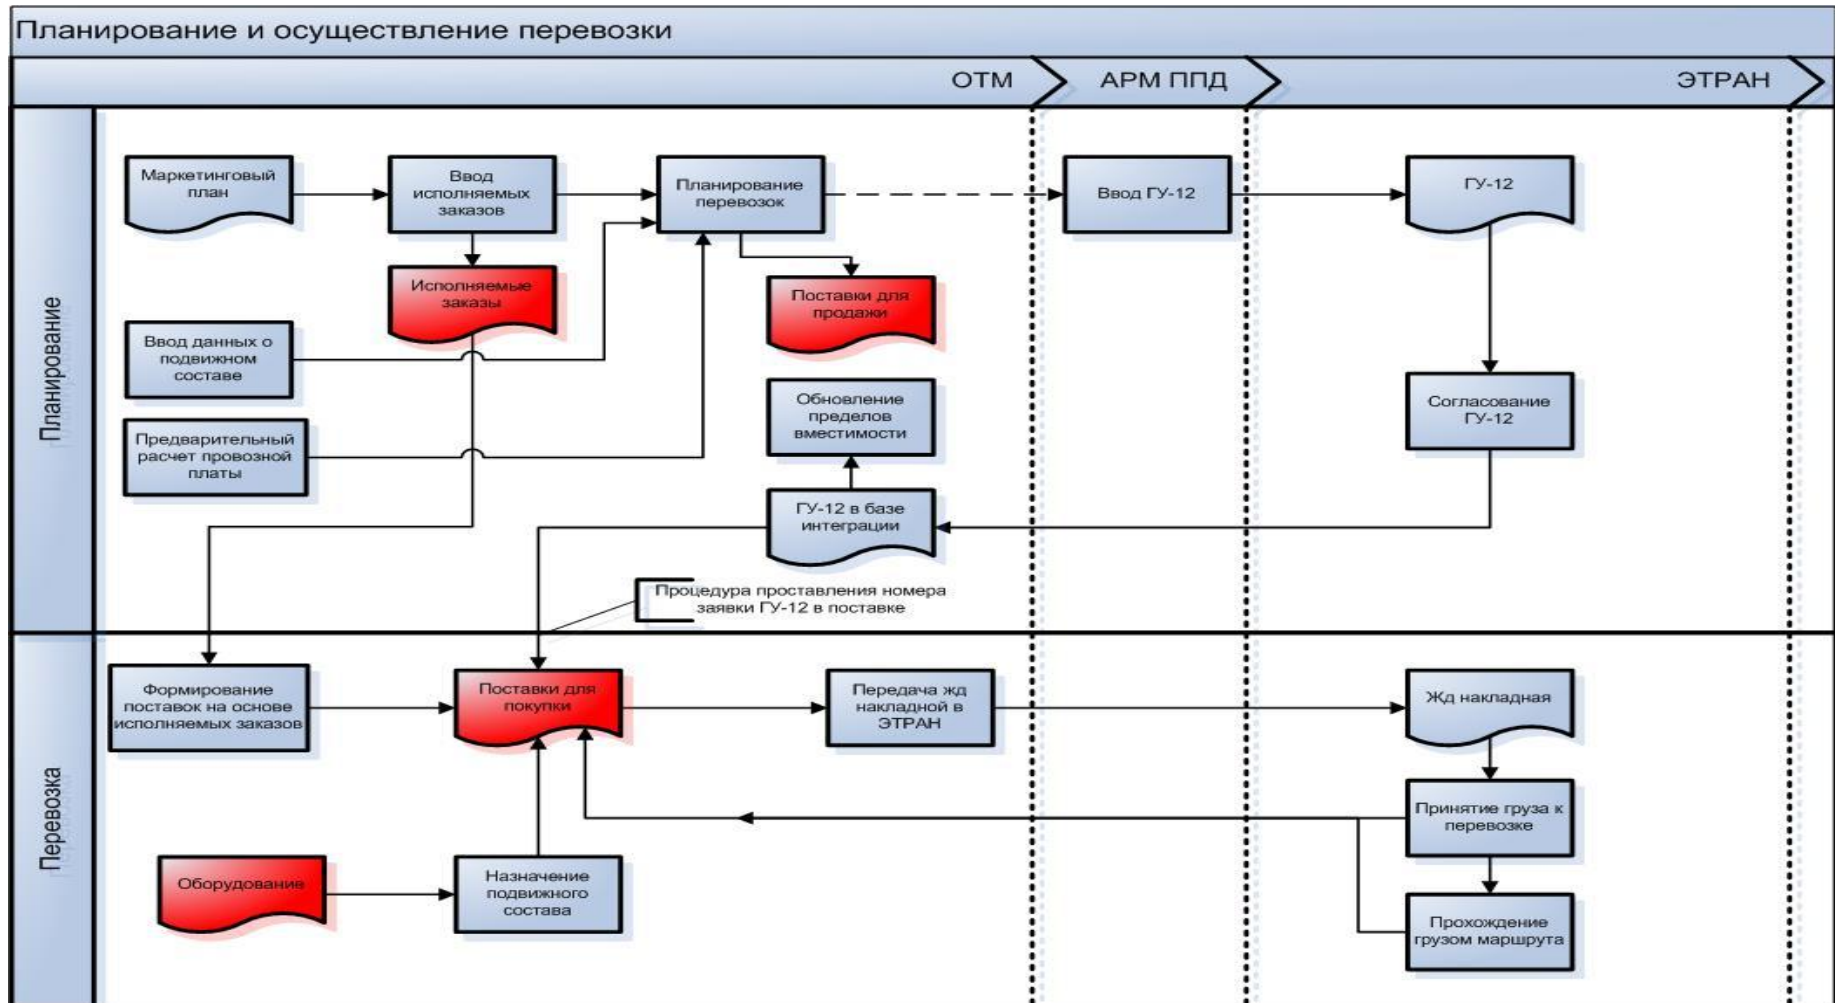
Планирование и осуществление перевозки

ОТМ

АРМ ППД

ЭТРАН

Планирование

Маркетинговый план

Ввод исполняемых заказов

Планирование перевозок

Ввод ГУ-12

ГУ-12

Исполняемые заказы

Поставки для продажи

Ввод данных о подвижном составе

Предварительный расчет провозной платы

Обновление пределов вместимости

Согласование ГУ-12

ГУ-12 в базе интеграции

Процедура проставления номера заявки ГУ-12 в поставке

Перевозка

Формирование поставок на основе исполняемых заказов

Поставки для покупки

Передача жд накладной в ЭТРАН

Жд накладная

Принятие груза к перевозке

Оборудование

Назначение подвижного состава

Прохождение грузом маршрута